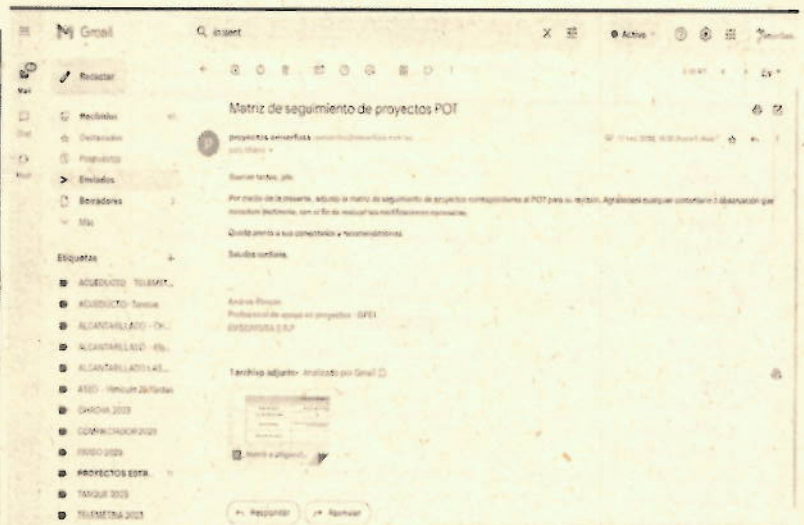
Gmail

Q in:sent

Activo

Redactar

Mail

Chat

Meet

Recibidos

Destacados

Pospuestos

Enviados

Borradores

Más

Etiquetas

ACUEDUCTO - TELEMET...

ACUEDUCTO - Tanque

ALCANTARILLADO - Ch...

ALCANTARILLADO - Ma...

ALCANTARILLADO - LAS...

ASEO - Vehículo 26 Yardas

CHACHA 2023

COMPACTADOR 2023

FRISBO 2023

PROYECTOS ESTR...

TANQUE 2023

TELEMETRIA 2023

Matriz de seguimiento de proyectos POT

proyectos emserfusa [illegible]

para Mario

Buenas tardes, jefe.

Por medio de la presente, adjunto la matriz de seguimiento de proyectos correspondiente al POT para su revisión. Agradecería cualquier comentario u observación que considere pertinente, con el fin de realizar las modificaciones oportunas.

Quedo atento a sus comentarios y recomendaciones.

Saludos cordiales,

Andrés Rincón
Profesional de apoyo en proyectos - DPEI
EMSERFUSA E.S.P.

1 archivo adjunto · Analizado por Gmail

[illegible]

Responder

Reenviar